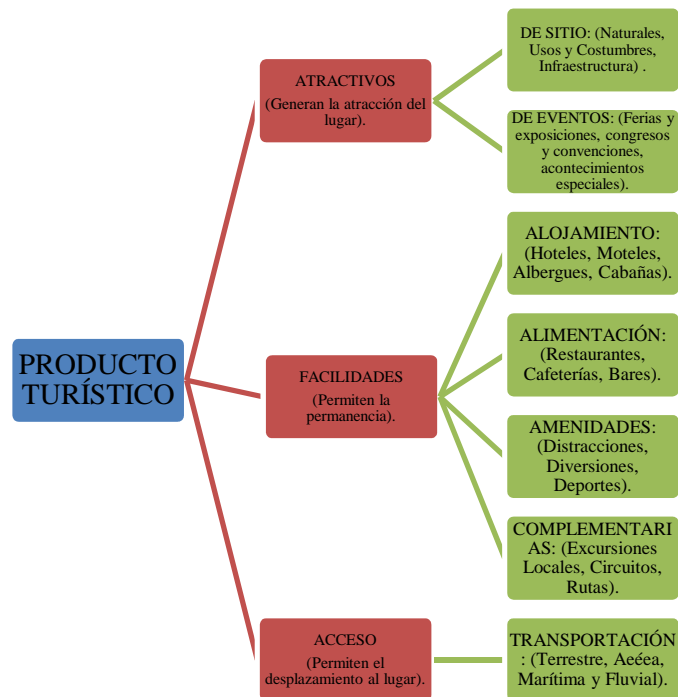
PRODUCTO TURÍSTICO

ATRACTIVOS
(Generan la atracción del lugar).

DE SITIO: (Naturales, Usos y Costumbres, Infraestructura) .

DE EVENTOS: (Ferias y exposiciones, congresos y convenciones, acontecimientos especiales).

FACILIDADES
(Permiten la permanencia).

ALOJAMIENTO: (Hoteles, Moteles, Albergues, Cabañas).

ALIMENTACIÓN: (Restaurantes, Cafeterías, Bares).

AMENIDADES: (Distracciones, Diversiones, Deportes).

COMPLEMENTARIAS: (Excursiones Locales, Circuitos, Rutas).

ACCESO
(Permiten el desplazamiento al lugar).

TRANSPORTACIÓN: (Terrestre, Aeéea, Marítima y Fluvial).